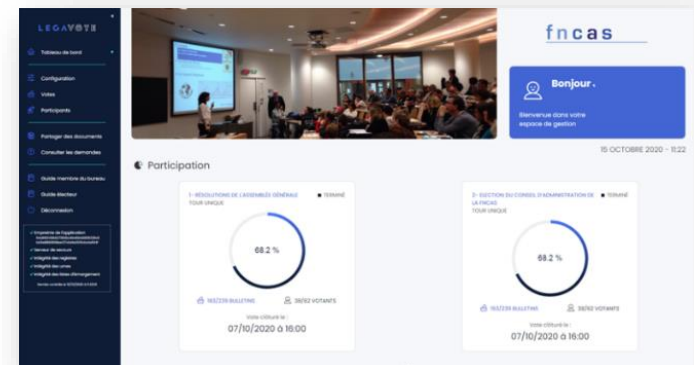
LEGAVOTE

Tableau de bord

Configuration

Votes

Participants

Partager des documents

Consulter les demandes

Guide membre du bureau

Guide électeur

Déconnexion

Empreinte de l'application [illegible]

Serveur de calcul

Intégrité des registres

Intégrité des urnes

Intégrité des listes d'émargement

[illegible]

fncas

Bonjour ,

Bienvenue dans votre espace de gestion

15 OCTOBRE 2020 - 11:22

Participation

1 - RÉSOLUTIONS DE L'ASSEMBLÉE GÉNÉRALE TOUR UNIQUE

TERMINÉ

68.2 %

163/239 BULLETINS

39/62 VOTANTS

Vote clôturé le :

07/10/2020 à 16:00

2 - ÉLECTION DU CONSEIL D'ADMINISTRATION DE LA FNCAS TOUR UNIQUE

TERMINÉ

68.2 %

163/239 BULLETINS

39/62 VOTANTS

Vote clôturé le :

07/10/2020 à 16:00